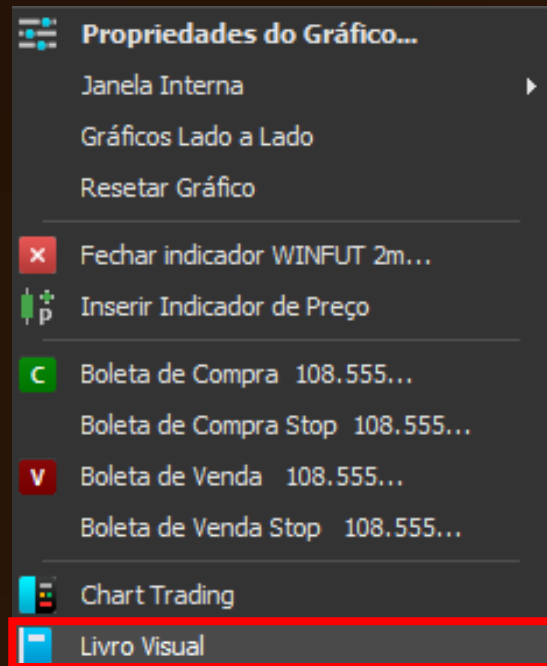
Propriedades do Gráfico...
Janela Interna
Gráficos Lado a Lado
Resetar Gráfico
Fechar indicador WINFUT 2m...
Inserir Indicador de Preço
Boleta de Compra 108.555...
Boleta de Compra Stop 108.555...
Boleta de Venda 108.555...
Boleta de Venda Stop 108.555...
Chart Trading
Livro Visual